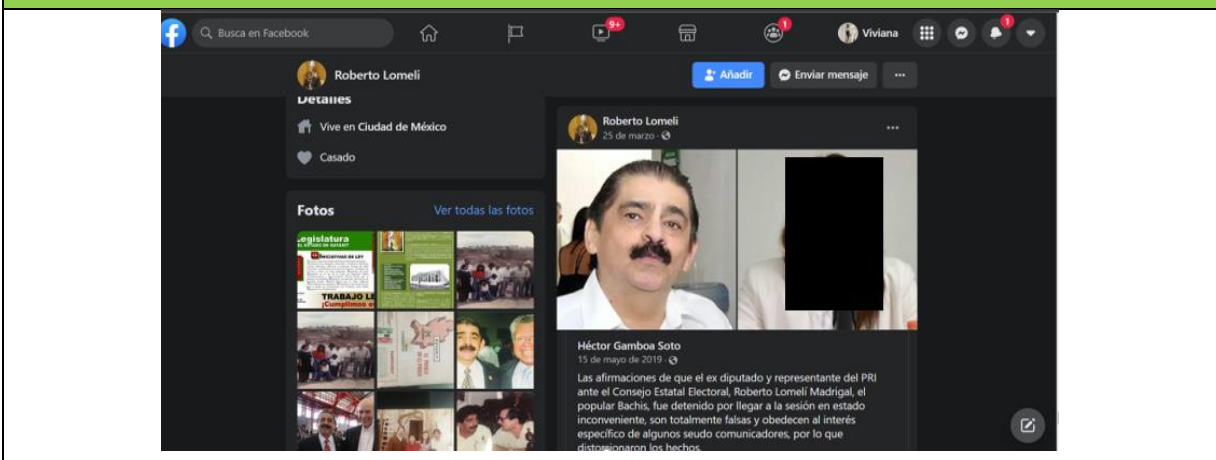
Busca en Facebook

9+

1

Viviana

1

Roberto Lomeli

Añadir

Enviar mensaje

...

Detalles

Vive en Ciudad de México

Casado

Fotos

Ver todas las fotos

Legislatura

TRABAJO L

¡Cumplimos

Roberto Lomeli
25 de marzo ·

...

Héctor Gamboa Soto
15 de mayo de 2019 ·

Las afirmaciones de que el ex diputado y representante del PRI ante el Consejo Estatal Electoral, Roberto Lomelí Madrigal, el popular Bachis, fue detenido por llegar a la sesión en estado inconveniente, son totalmente falsas y obedecen al interés específico de algunos seudo comunicadores, por lo que distorsionaron los hechos.